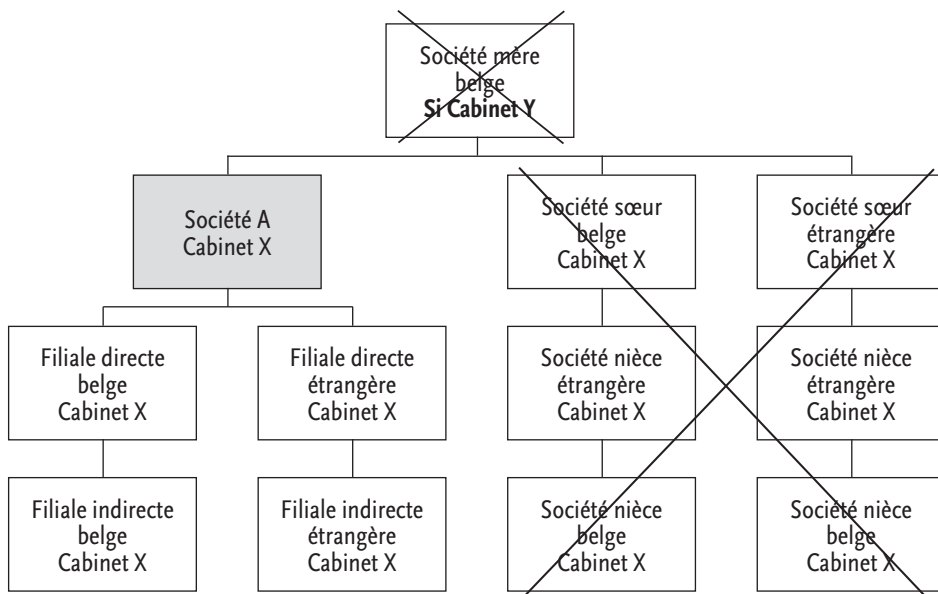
Société mère belge
**Si Cabinet Y**

Société A
Cabinet X

Société sœur belge
Cabinet X

Société sœur étrangère
Cabinet X

Filiale directe belge
Cabinet X

Filiale directe étrangère
Cabinet X

Société nièce étrangère
Cabinet X

Société nièce étrangère
Cabinet X

Filiale indirecte belge
Cabinet X

Filiale indirecte étrangère
Cabinet X

Société nièce belge
Cabinet X

Société nièce belge
Cabinet X